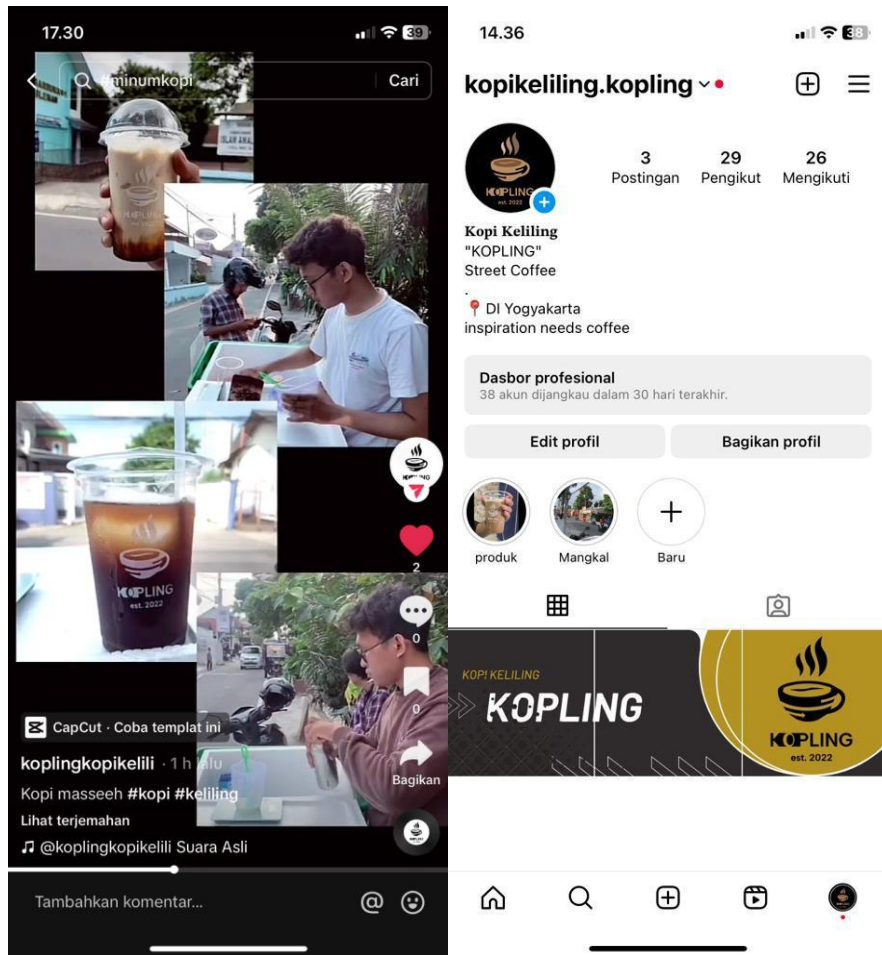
17.30

39

#minumkopi

Cari

KOPLING
est. 2022

2

0

0

Bagikan

CapCut · Coba templat ini

koplingkopikelili · 1 h lalu

Kopi masseeh #kopi #keliling

Lihat terjemahan

♫ @koplingkopikelili Suara Asli

Tambahkan komentar...

14.36

38

kopikeliling.kopling

KOPLING
est. 2022

3
Postingan

29
Pengikut

26
Mengikuti

Kopi Keliling
"KOPLING"
Street Coffee
.
📍 DI Yogyakarta
inspiration needs coffee

Dasbor profesional
38 akun dijangkau dalam 30 hari terakhir.

Edit profil

Bagikan profil

produk

Mangkal

Baru

KOPI KELILING
KOPLING

KOPLING
est. 2022